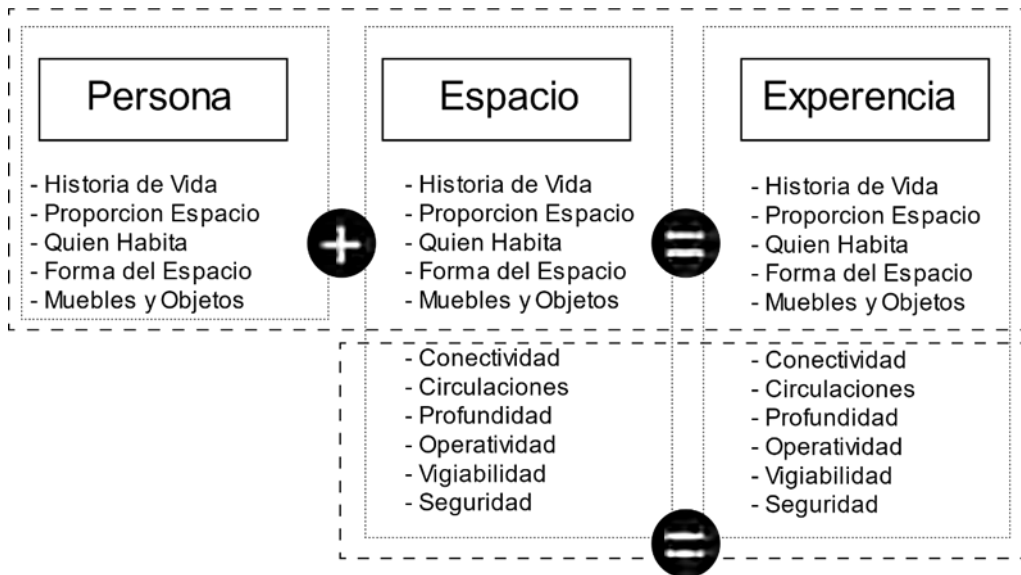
Persona

- Historia de Vida
- Proporcion Espacio
- Quien Habita
- Forma del Espacio
- Muebles y Objetos

+

Espacio

- Historia de Vida
- Proporcion Espacio
- Quien Habita
- Forma del Espacio
- Muebles y Objetos

- Conectividad
- Circulaciones
- Profundidad
- Operatividad
- Vigiabilidad
- Seguridad

=

Experencia

- Historia de Vida
- Proporcion Espacio
- Quien Habita
- Forma del Espacio
- Muebles y Objetos

- Conectividad
- Circulaciones
- Profundidad
- Operatividad
- Vigiabilidad
- Seguridad

=